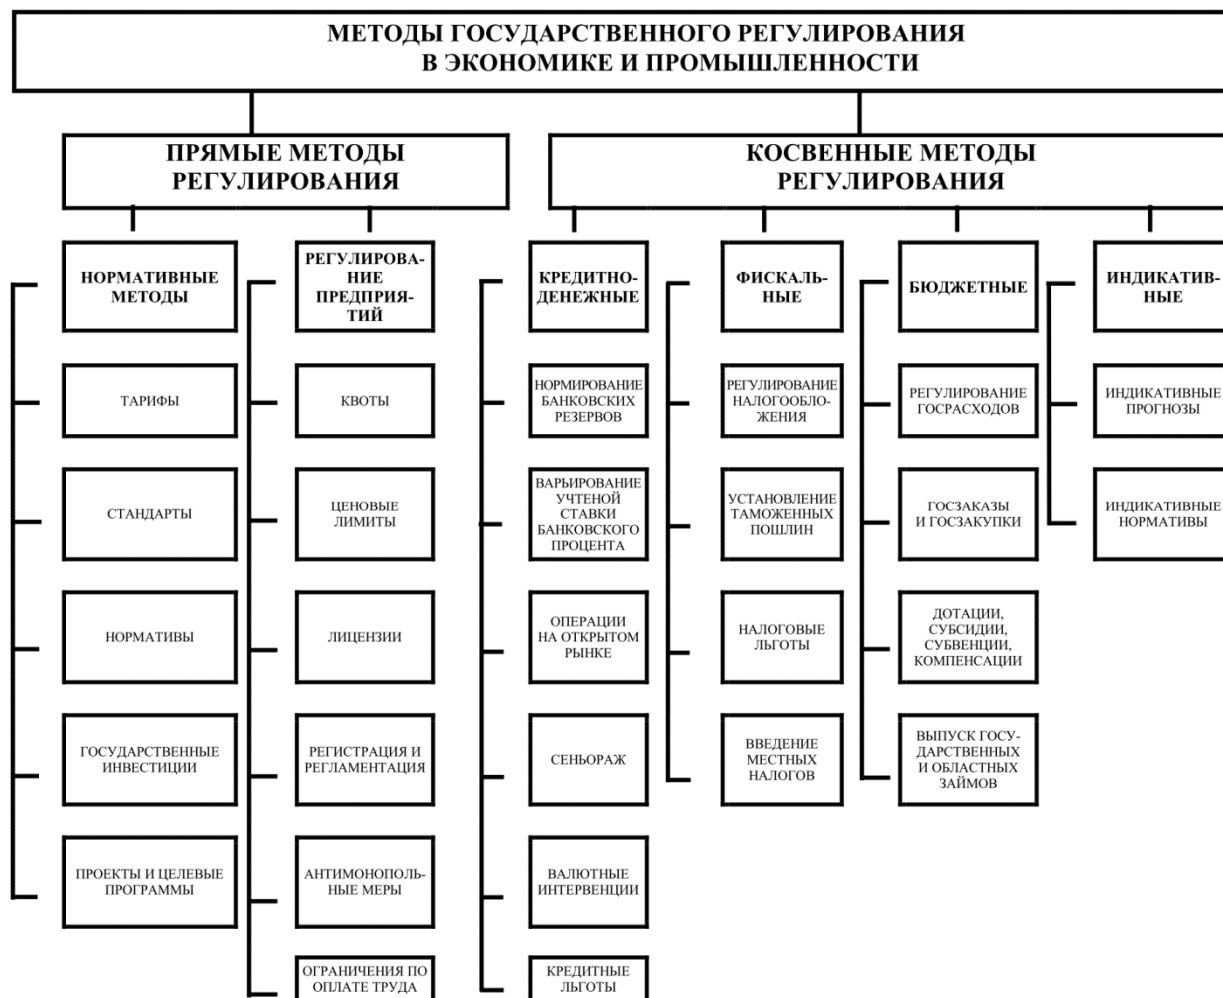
МЕТОДЫ ГОСУДАРСТВЕННОГО РЕГУЛИРОВАНИЯ В ЭКОНОМИКЕ И ПРОМЫШЛЕННОСТИ

ПРЯМЫЕ МЕТОДЫ РЕГУЛИРОВАНИЯ

КОСВЕННЫЕ МЕТОДЫ РЕГУЛИРОВАНИЯ

НОРМАТИВНЫЕ МЕТОДЫ

ТАРИФЫ

СТАНДАРТЫ

НОРМАТИВЫ

ГОСУДАРСТВЕННЫЕ ИНВЕСТИЦИИ

ПРОЕКТЫ И ЦЕЛЕВЫЕ ПРОГРАММЫ

РЕГУЛИРОВАНИЕ ПРЕДПРИЯТИЙ

КВОТЫ

ЦЕНОВЫЕ ЛИМИТЫ

ЛИЦЕНЗИИ

РЕГИСТРАЦИЯ И РЕГЛАМЕНТАЦИЯ

АНТИМОНОПОЛЬНЫЕ МЕРЫ

ОГРАНИЧЕНИЯ ПО ОПЛАТЕ ТРУДА

КРЕДИТНО-ДЕНЕЖНЫЕ

НОРМИРОВАНИЕ БАНКОВСКИХ РЕЗЕРВОВ

ВАРЬИРОВАНИЕ УЧТЕНОЙ СТАВКИ БАНКОВСКОГО ПРОЦЕНТА

ОПЕРАЦИИ НА ОТКРЫТОМ РЫНКЕ

СЕНЬОРАЖ

ВАЛЮТНЫЕ ИНТЕРВЕНЦИИ

КРЕДИТНЫЕ ЛЬГОТЫ

ФИСКАЛЬНЫЕ

РЕГУЛИРОВАНИЕ НАЛОГООБЛОЖЕНИЯ

УСТАНОВЛЕНИЕ ТАМОЖЕННЫХ ПОШЛИН

НАЛОГОВЫЕ ЛЬГОТЫ

ВВЕДЕНИЕ МЕСТНЫХ НАЛОГОВ

БЮДЖЕТНЫЕ

РЕГУЛИРОВАНИЕ ГОСРАСХОДОВ

ГОСЗАКАЗЫ И ГОСЗАКУПКИ

ДОТАЦИИ, СУБСИДИИ, СУБВЕНЦИИ, КОМПЕНСАЦИИ

ВЫПУСК ГОСУДАРСТВЕННЫХ И ОБЛАСТНЫХ ЗАЙМОВ

ИНДИКАТИВНЫЕ

ИНДИКАТИВНЫЕ ПРОГНОЗЫ

ИНДИКАТИВНЫЕ НОРМАТИВЫ